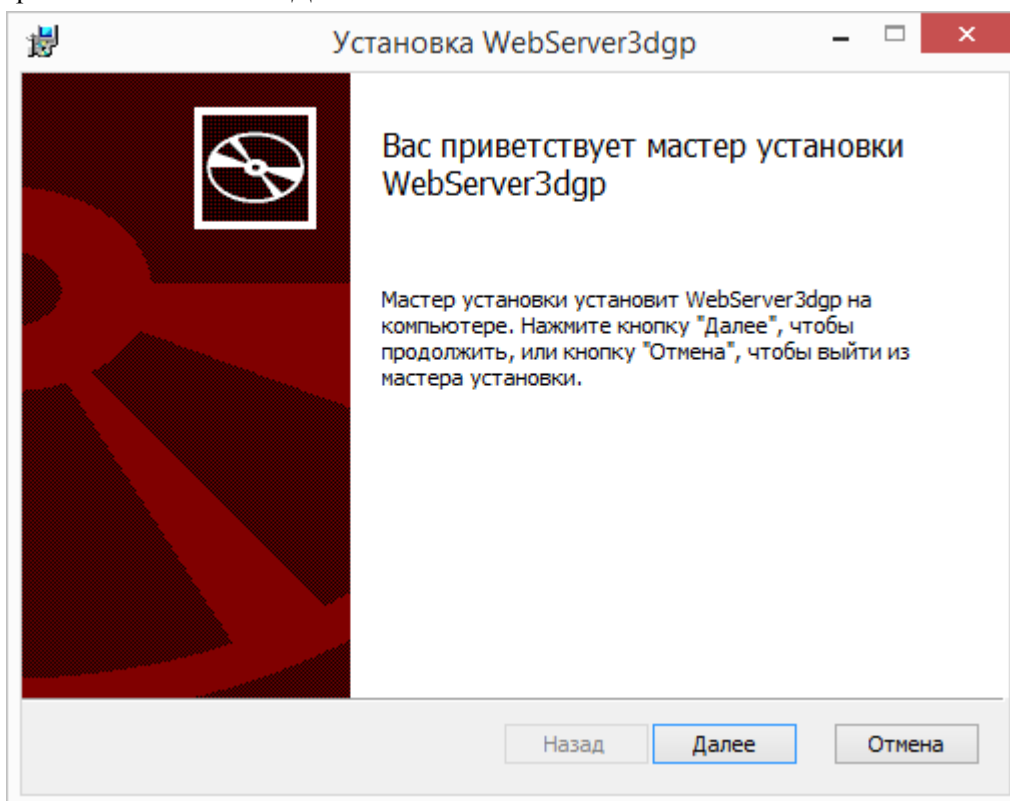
Установка WebServer3dgp

Вас приветствует мастер установки WebServer3dgp

Мастер установки установит WebServer3dgp на компьютере. Нажмите кнопку "Далее", чтобы продолжить, или кнопку "Отмена", чтобы выйти из мастера установки.

Назад Далее Отмена